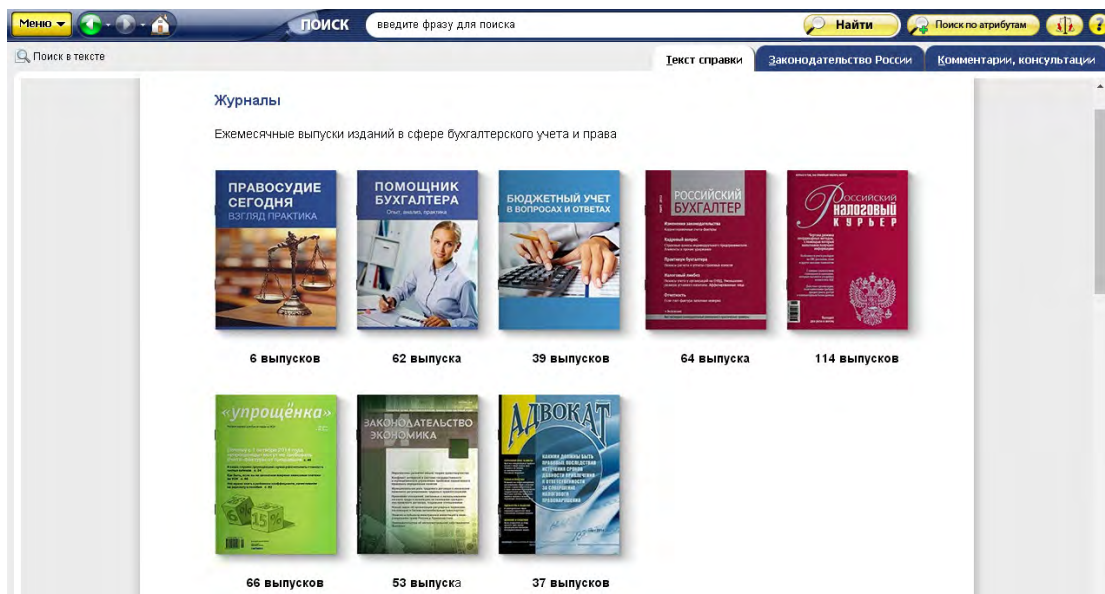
Меню ПОИСК введите фразу для поиска Найти Поиск по атрибутам

Поиск в тексте

Текст справки Законодательство России Комментарии, консультации

Журналы

Ежемесячные выпуски изданий в сфере бухгалтерского учета и права

ПРАВОСУДИЕ СЕГОДНЯ ВЗГЛЯД ПРАКТИКА

ПОМОЩНИК БУХГАЛТЕРА Опыт, анализ, практика

БЮДЖЕТНЫЙ УЧЕТ В ВОПРОСАХ И ОТВЕТАХ

РОССИЙСКИЙ БУХГАЛТЕР

РОССИЙСКИЙ НАЛОГОВЫЙ КУРЬЕР

6 выпусков

62 выпуска

39 выпусков

64 выпуска

114 выпусков

«упрощёнка»

ЗАКОНОДАТЕЛЬСТВО ЭКОНОМИКА

АДВОКАТ

66 выпусков

53 выпуска

37 выпусков